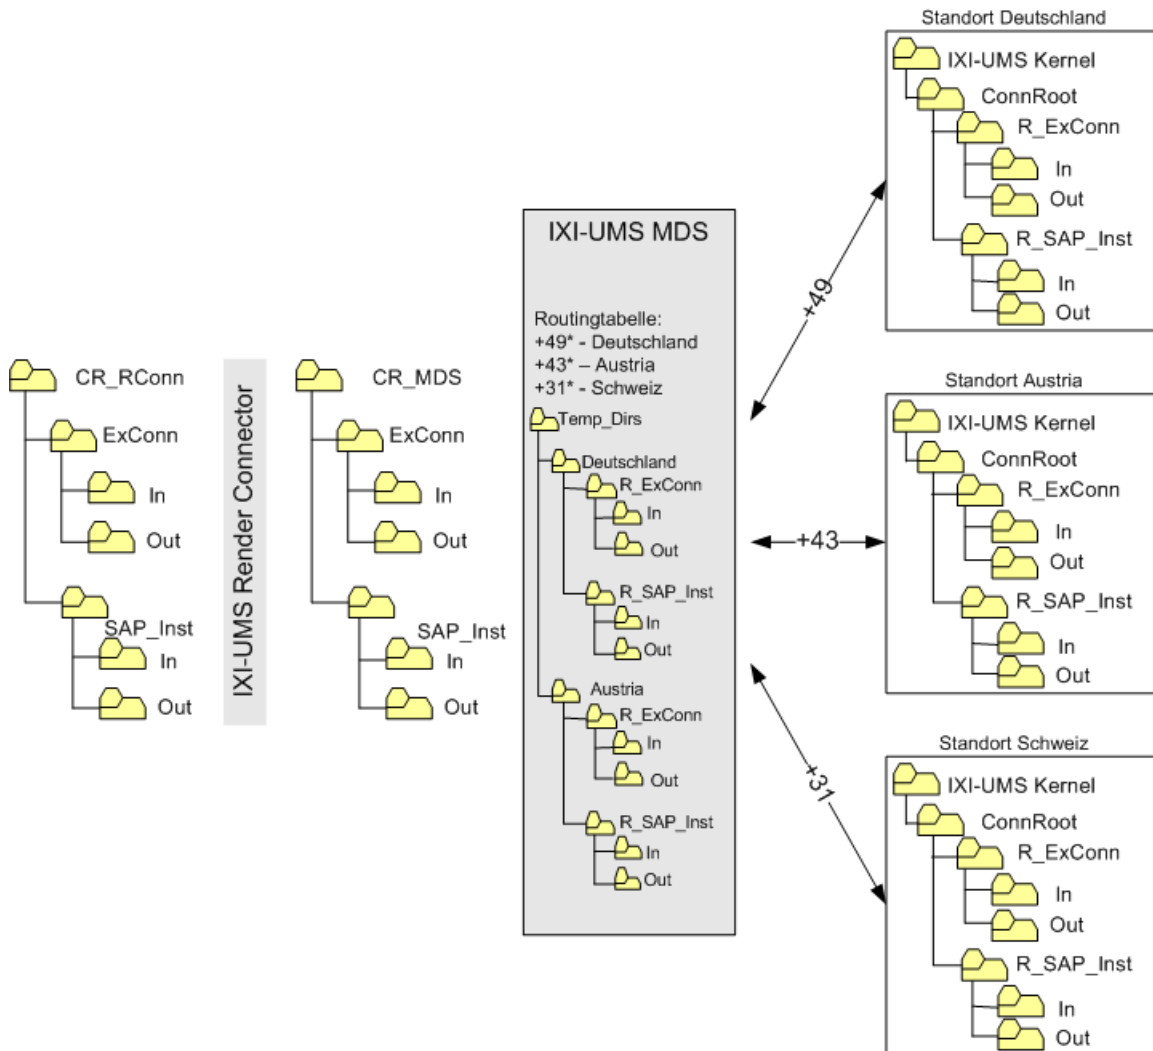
CR_RConn
ExConn
In
Out
SAP_Inst
In
Out

IXI-UMS Render Connector

CR_MDS
ExConn
In
Out
SAP_Inst
In
Out

IXI-UMS MDS

Routingtabelle:
+49* - Deutschland
+43* – Austria
+31* - Schweiz

Temp_Dirs
Deutschland
R_ExConn
In
Out
R_SAP_Inst
In
Out
Austria
R_ExConn
In
Out
R_SAP_Inst
In
Out

+49
+43
+31

Standort Deutschland
IXI-UMS Kernel
ConnRoot
R_ExConn
In
Out
R_SAP_Inst
In
Out

Standort Austria
IXI-UMS Kernel
ConnRoot
R_ExConn
In
Out
R_SAP_Inst
In
Out

Standort Schweiz
IXI-UMS Kernel
ConnRoot
R_ExConn
In
Out
R_SAP_Inst
In
Out